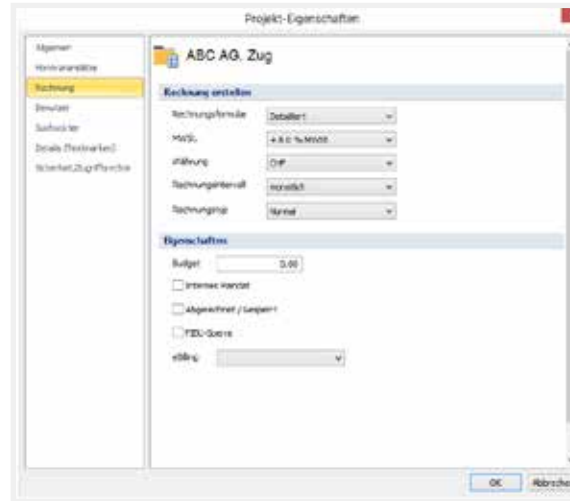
Projekt-Eigenschaften

Allgemein
Honoraransätze
Rechnung
Benutzer
Sachwalter
Details (Textmarken)
Sicherheit/Zugriffsrechte

ABC AG, Zug

Rechnung erstellen
Rechnungsformular	Detailliert
MwSt.	+ 8.0 % MWST
Währung	CHF
Rechnungsintervall	monatlich
Rechnungstyp	Normal

Eigenschaften
Budget	0.00
Internes Mandat
Abgerechnet / Gesperrt
FIBU-Sperre
eBilling

OK	Abbrech